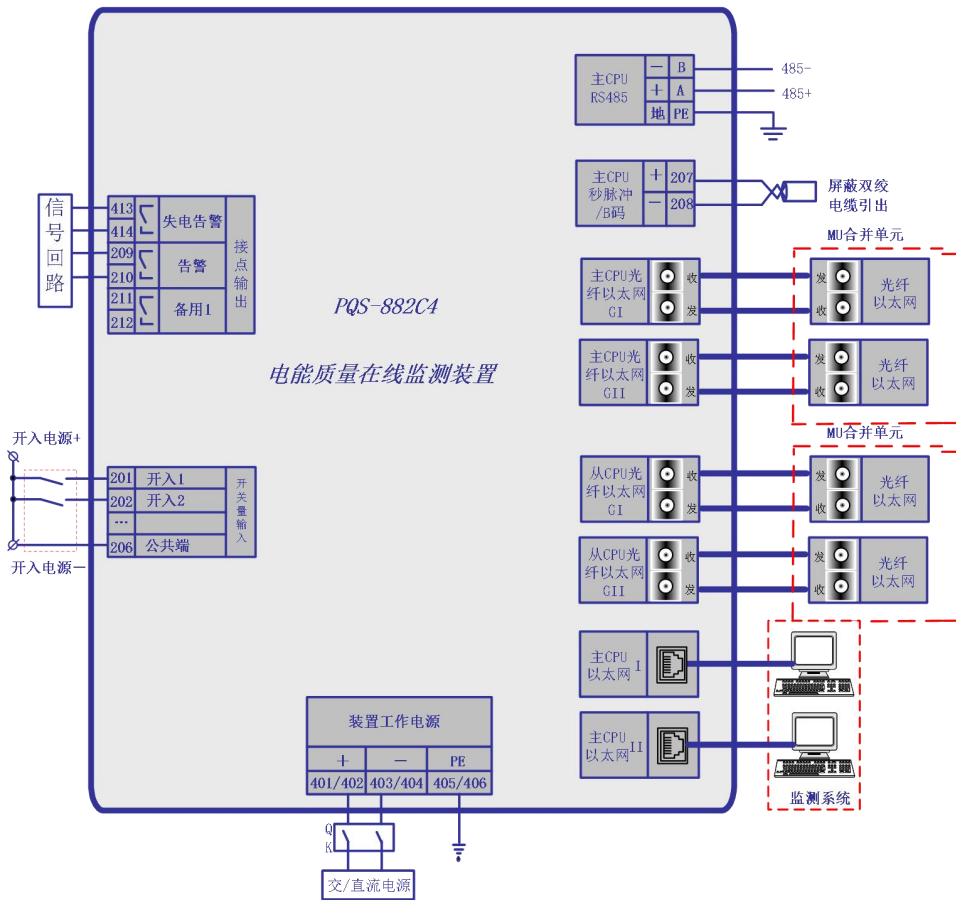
主CPU RS485
— B 485-
+ A 485+
地 PE

主CPU 秒脉冲 /B码
+ 207
— 208
屏蔽双绞 电缆引出

信号回路

| 413 | 失电告警 | 接点输出 |
|---|---|---|
| 414 | | |
| 209 | 告警 | |
| 210 | | |
| 211 | 备用1 | |
| 212 | | |

PQS-882C4

电能质量在线监测装置

MU合并单元
主CPU光纤以太网 GI 收 发
发 收 光纤以太网
主CPU光纤以太网 GII 收 发
发 收 光纤以太网

MU合并单元
从CPU光纤以太网 GI 收 发
发 收 光纤以太网
从CPU光纤以太网 GII 收 发
发 收 光纤以太网

开入电源+
开入电源—

| 201 | 开入1 | 开关量输入 |
|---|---|---|
| 202 | 开入2 | |
| ··· | | |
| 206 | 公共端 | |

主CPU 以太网 I
主CPU 以太网 II
监测系统

装置工作电源
| + | — | PE |
|---|---|---|
| 401/402 | 403/404 | 405/406 |

Q
K
交/直流电源